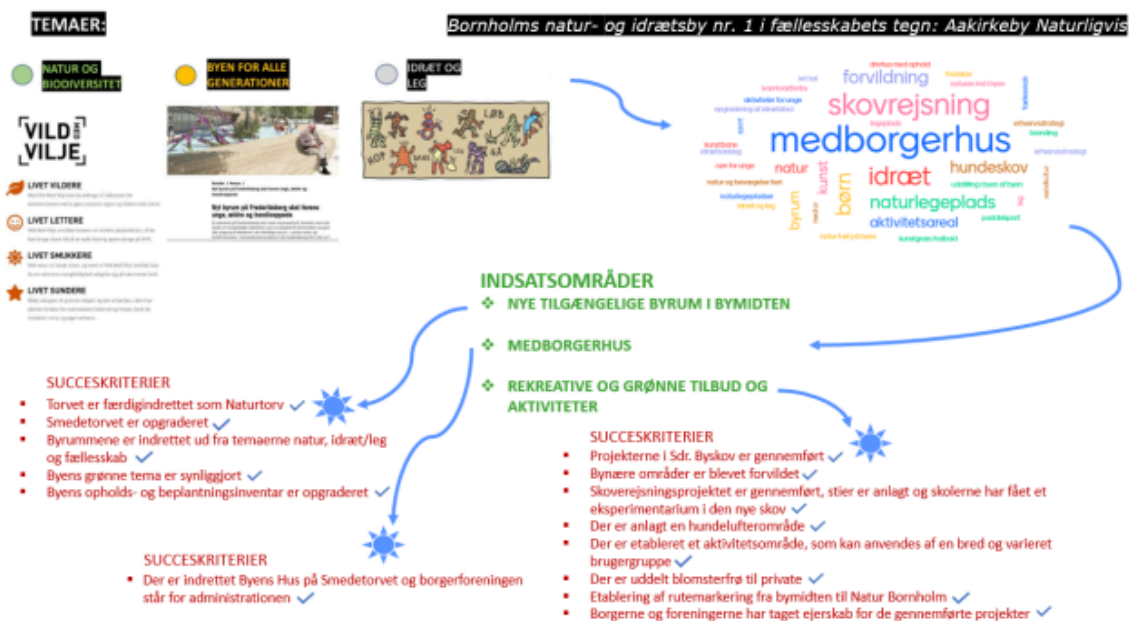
TEMAER:

Bornholms natur- og idrætsby nr. 1 i fællesskabets tegn: Aakirkeby Naturligvis

NATUR OG BIODIVERSITET

BYEN FOR ALLE GENERATIONER

IDRÆT OG LEG

VILD MED VILJE

LIVET VILDERE

LIVET LETTERE

LIVET SMUKKERE

LIVET SUNDERE

Nyt byrum på Frederiksberg skal forene unge, ældre og handicappede

skovrejsning
medborgerhus
forvildning
idræt
hundeskov
naturlegeplads
børn
natur
kunst
byrum
aktivitetsareal

INDSATSOMRÅDER
❖ NYE TILGÆNGELIGE BYRUM I BYMIDTEN
❖ MEDBORGERHUS
❖ REKREATIVE OG GRØNNE TILBUD OG AKTIVITETER

SUCCESKRITERIER
• Torvet er færdigindrettet som Naturtorv ✓
• Smedetorvet er opgraderet ✓
• Byrummene er indrettet ud fra temaerne natur, idræt/leg og fællesskab ✓
• Byens grønne tema er synliggjort ✓
• Byens opholds- og beplantningsinventar er opgraderet ✓

SUCCESKRITERIER
• Der er indrettet Byens Hus på Smedetorvet og borgerforeningen står for administrationen ✓

SUCCESKRITERIER
• Projekterne i Sdr. Byskov er gennemført ✓
• Bynære områder er blevet forvildet ✓
• Skoverejsningsprojektet er gennemført, stier er anlagt og skolerne har fået et eksperimentarium i den nye skov ✓
• Der er anlagt en hundelufterområde ✓
• Der er etableret et aktivitetsområde, som kan anvendes af en bred og varieret brugergruppe ✓
• Der er uddelt blomsterfrø til private ✓
• Etablering af rutemarkering fra bymidten til Natur Bornholm ✓
• Borgerne og foreningerne har taget ejerskab for de gennemførte projekter ✓